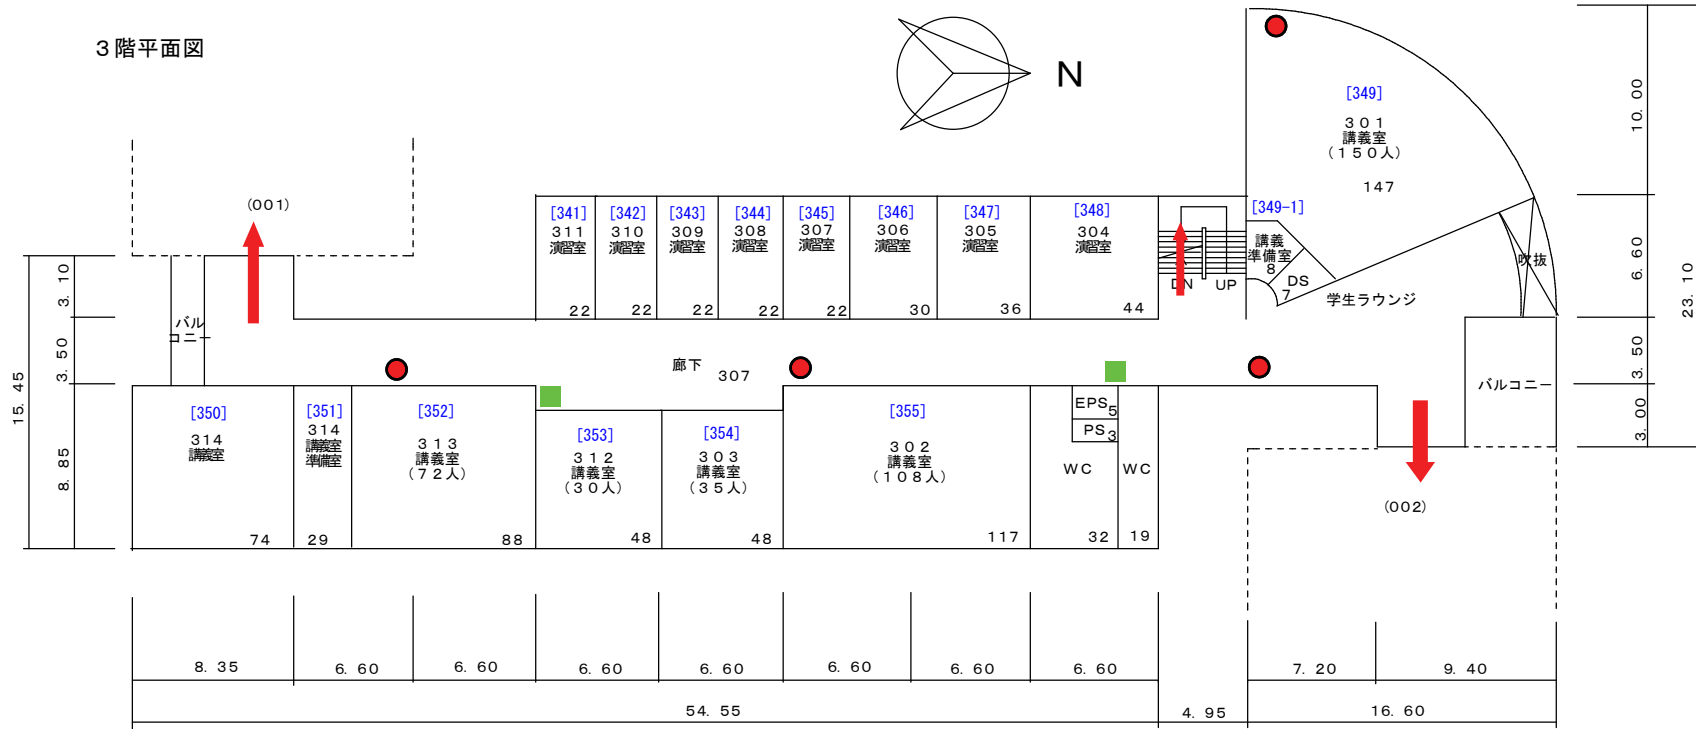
３階平面図

N

(001)

[341]
311
演習室
22

[342]
310
演習室
22

[343]
309
演習室
22

[344]
308
演習室
22

[345]
307
演習室
22

[346]
306
演習室
30

[347]
305
演習室
36

[348]
304
演習室
44

DN UP

[349]
３０１
講義室
（１５０人）
147

[349-1]
講義
準備室
8

DS
7

学生ラウンジ

吹抜

バル
コニー

廊下
307

バルコニー

[350]
314
講義室
74

[351]
314
講義室
準備室
29

[352]
３１３
講義室
（７２人）
88

[353]
３１２
講義室
（３０人）
48

[354]
３０３
講義室
（３５人）
48

[355]
３０２
講義室
（１０８人）
117

EPS 5
PS 3
WC
32
WC
19

(002)

3. 10
3. 50
8. 85
15. 45

10. 00
6. 60
3. 50
3. 00
23. 10

8. 35
6. 60
6. 60
6. 60
6. 60
6. 60
6. 60
6. 60
7. 20
9. 40
54. 55
4. 95
16. 60